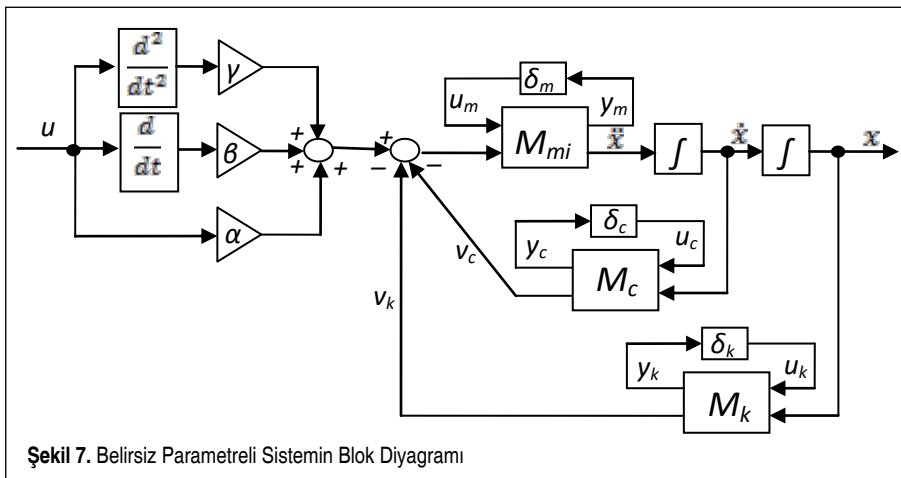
$\frac{d^2}{dt^2}$ $\gamma$

$u$ $\frac{d}{dt}$ $\beta$ + + + + − −

$\alpha$

$\delta_m$ $u_m$ $y_m$ $M_{mi}$ $\ddot{x}$ $\int$ $\dot{x}$ $\int$ $x$

$\delta_c$ $y_c$ $u_c$ $v_c$ $M_c$

$v_k$

$\delta_k$ $y_k$ $u_k$ $M_k$

**Şekil 7.** Belirsiz Parametreli Sistemin Blok Diyagramı